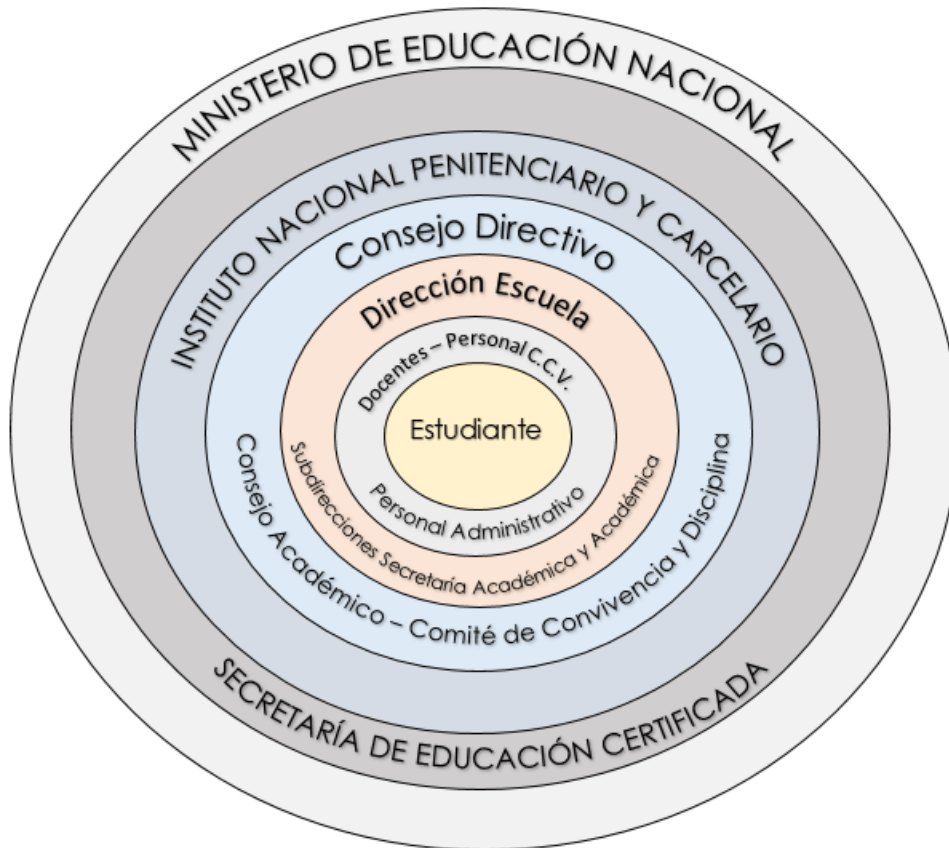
MINISTERIO DE EDUCACIÓN NACIONAL

INSTITUTO NACIONAL PENITENCIARIO Y CARCELARIO

Consejo Directivo

Dirección Escuela

Docentes – Personal C.C.V.

Estudiante

Personal Administrativo

Subdirecciones Secretaría Académica y Académica

Consejo Académico – Comité de Convivencia y Disciplina

SECRETARÍA DE EDUCACIÓN CERTIFICADA